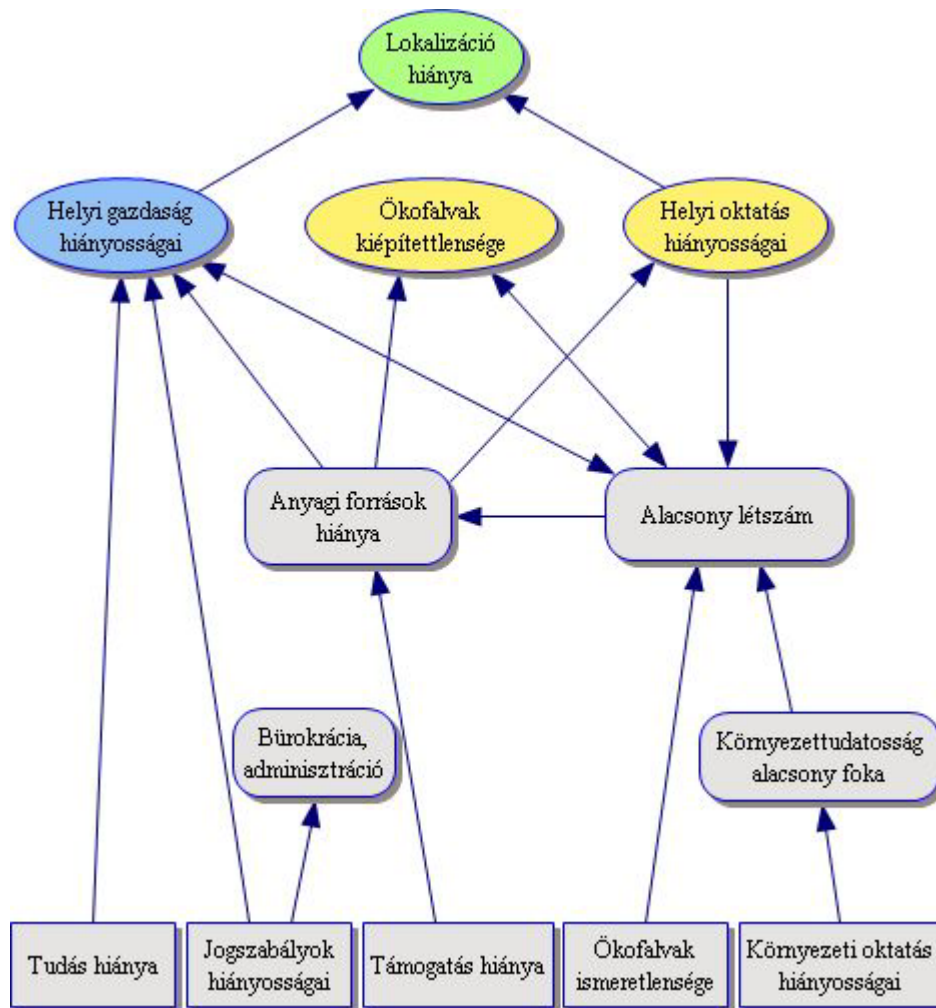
Lokalizáció hiánya

Helyi gazdaság hiányosságai

Ökofalvak kiépítettlensége

Helyi oktatás hiányosságai

Anyagi források hiánya

Alacsony létszám

Bürokrácia, adminisztráció

Környezettudatosság alacsony foka

Tudás hiánya

Jogszabályok hiányosságai

Támogatás hiánya

Ökofalvak ismeretlensége

Környezeti oktatás hiányosságai